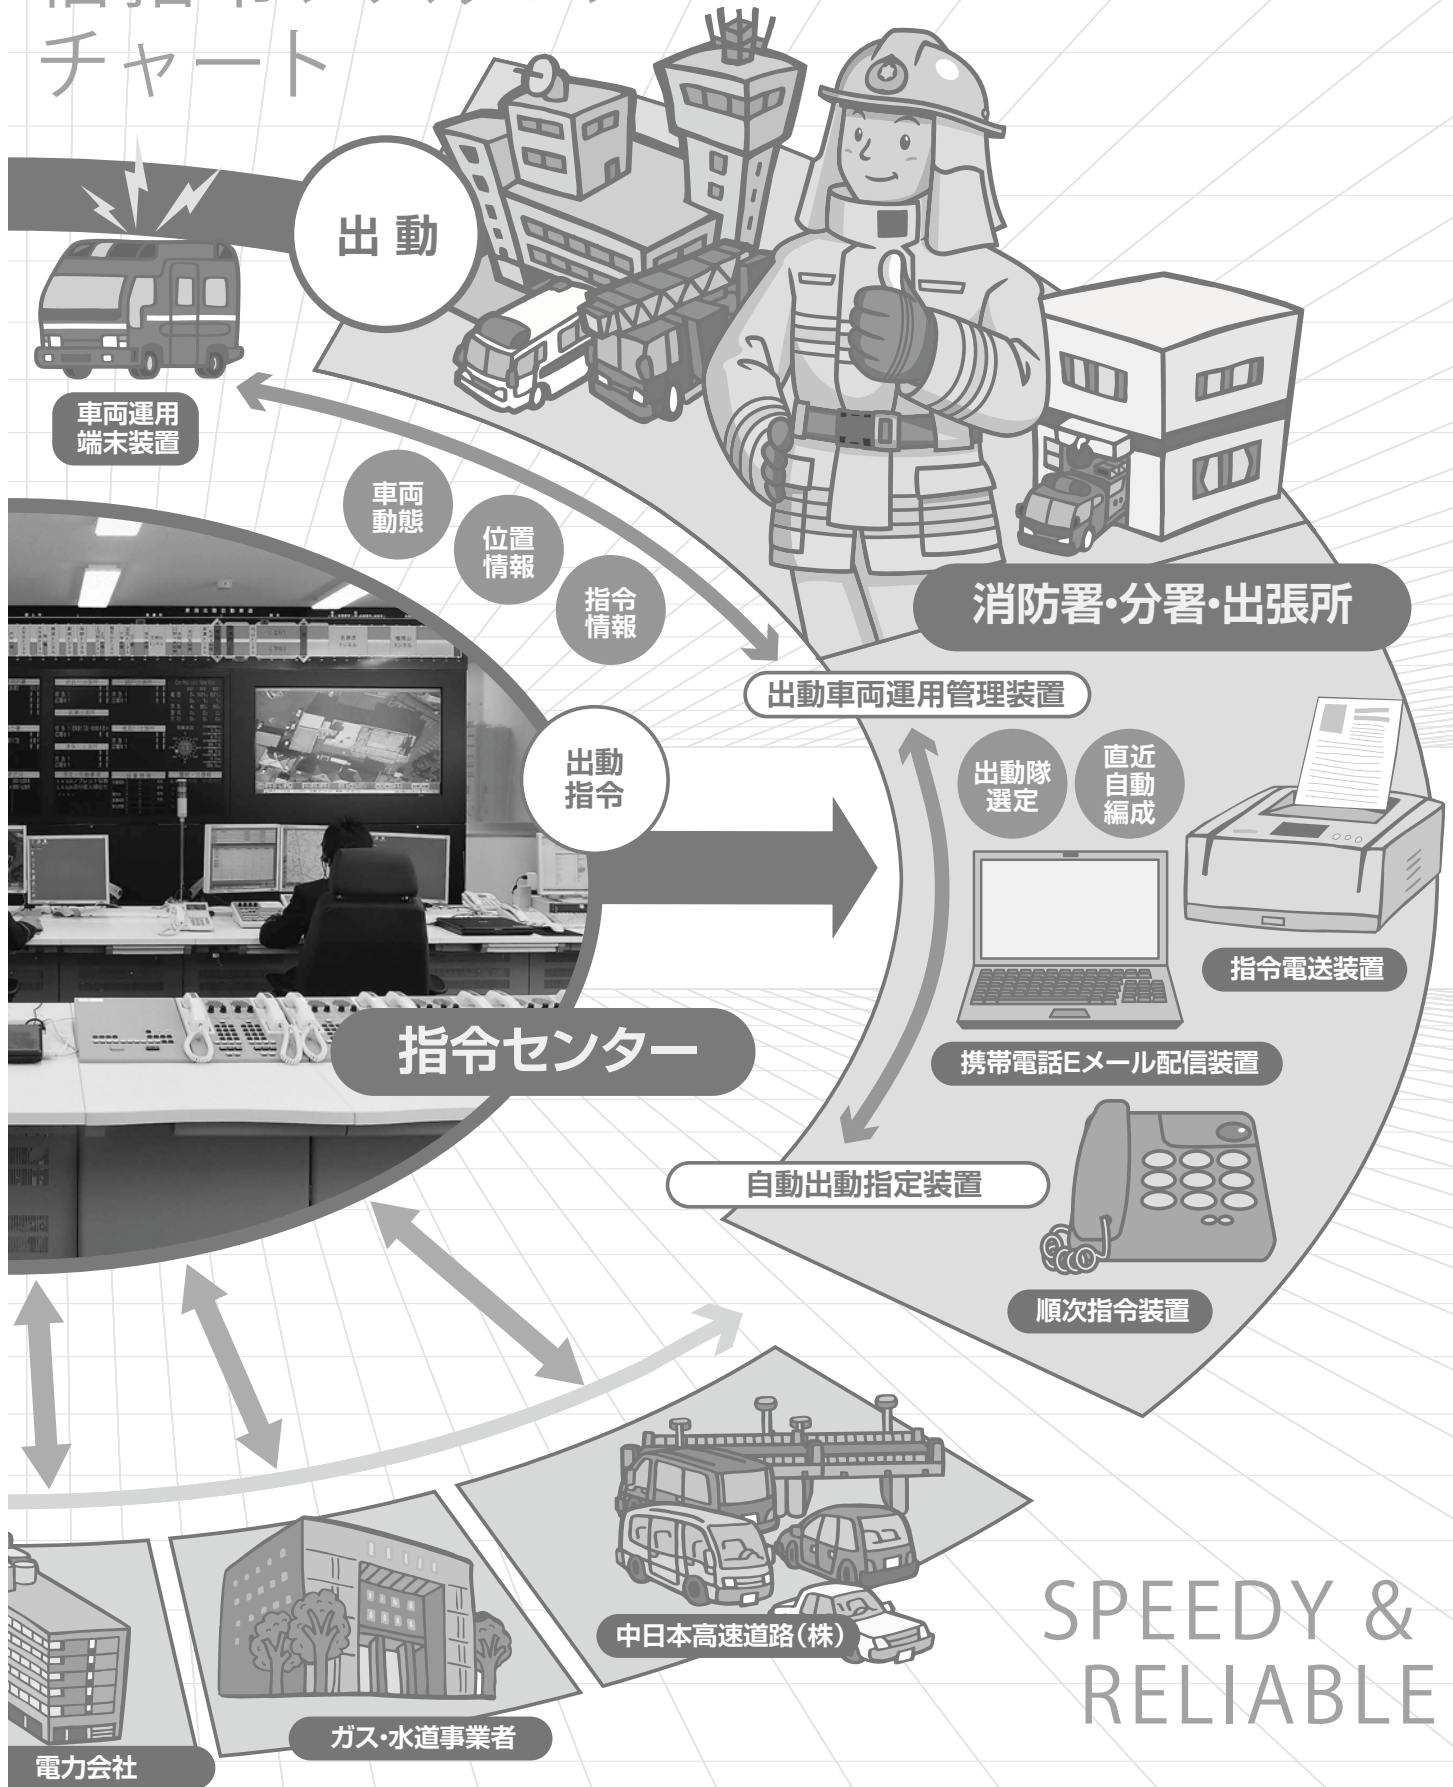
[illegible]
チャート

出 動

車両運用端末装置

車両動態

位置情報

指令情報

消防署・分署・出張所

出動車両運用管理装置

出動指令

出動隊選定

直近自動編成

指令電送装置

指令センター

携帯電話Eメール配信装置

自動出動指定装置

順次指令装置

中日本高速道路(株)

SPEEDY & RELIABLE

ガス・水道事業者

電力会社